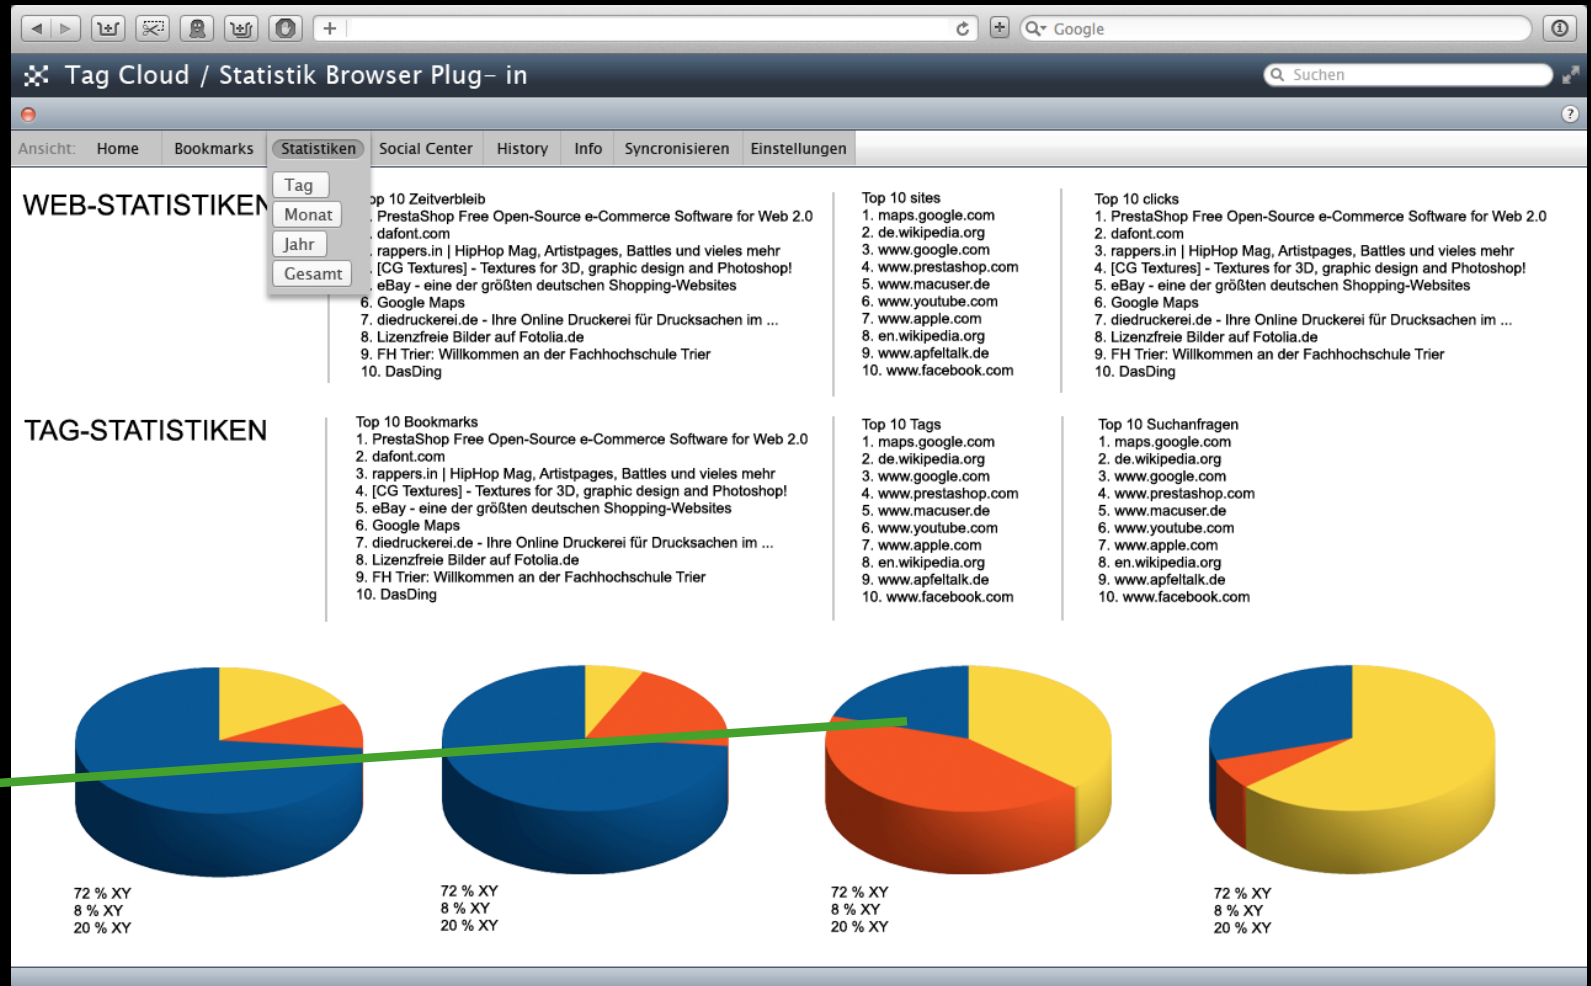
+ Google

Tag Cloud / Statistik Browser Plug- in

Suchen

Ansicht: Home Bookmarks Statistiken Social Center History Info Syncronisieren Einstellungen

Tag
Monat
Jahr
Gesamt

WEB-STATISTIKEN

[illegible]op 10 Zeitverbleib
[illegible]. PrestaShop Free Open-Source e-Commerce Software for Web 2.0
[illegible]. dafont.com
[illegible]. rappers.in | HipHop Mag, Artistpages, Battles und vieles mehr
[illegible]. [CG Textures] - Textures for 3D, graphic design and Photoshop!
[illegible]. eBay - eine der größten deutschen Shopping-Websites
6. Google Maps
7. diedruckerei.de - Ihre Online Druckerei für Drucksachen im ...
8. Lizenzfreie Bilder auf Fotolia.de
9. FH Trier: Willkommen an der Fachhochschule Trier
10. DasDing

Top 10 sites
1. maps.google.com
2. de.wikipedia.org
3. www.google.com
4. www.prestashop.com
5. www.macuser.de
6. www.youtube.com
7. www.apple.com
8. en.wikipedia.org
9. www.apfeltalk.de
10. www.facebook.com

Top 10 clicks
1. PrestaShop Free Open-Source e-Commerce Software for Web 2.0
2. dafont.com
3. rappers.in | HipHop Mag, Artistpages, Battles und vieles mehr
4. [CG Textures] - Textures for 3D, graphic design and Photoshop!
5. eBay - eine der größten deutschen Shopping-Websites
6. Google Maps
7. diedruckerei.de - Ihre Online Druckerei für Drucksachen im ...
8. Lizenzfreie Bilder auf Fotolia.de
9. FH Trier: Willkommen an der Fachhochschule Trier
10. DasDing

TAG-STATISTIKEN

Top 10 Bookmarks
1. PrestaShop Free Open-Source e-Commerce Software for Web 2.0
2. dafont.com
3. rappers.in | HipHop Mag, Artistpages, Battles und vieles mehr
4. [CG Textures] - Textures for 3D, graphic design and Photoshop!
5. eBay - eine der größten deutschen Shopping-Websites
6. Google Maps
7. diedruckerei.de - Ihre Online Druckerei für Drucksachen im ...
8. Lizenzfreie Bilder auf Fotolia.de
9. FH Trier: Willkommen an der Fachhochschule Trier
10. DasDing

Top 10 Tags
1. maps.google.com
2. de.wikipedia.org
3. www.google.com
4. www.prestashop.com
5. www.macuser.de
6. www.youtube.com
7. www.apple.com
8. en.wikipedia.org
9. www.apfeltalk.de
10. www.facebook.com

Top 10 Suchanfragen
1. maps.google.com
2. de.wikipedia.org
3. www.google.com
4. www.prestashop.com
5. www.macuser.de
6. www.youtube.com
7. www.apple.com
8. en.wikipedia.org
9. www.apfeltalk.de
10. www.facebook.com

72 % XY
8 % XY
20 % XY

72 % XY
8 % XY
20 % XY

72 % XY
8 % XY
20 % XY

72 % XY
8 % XY
20 % XY